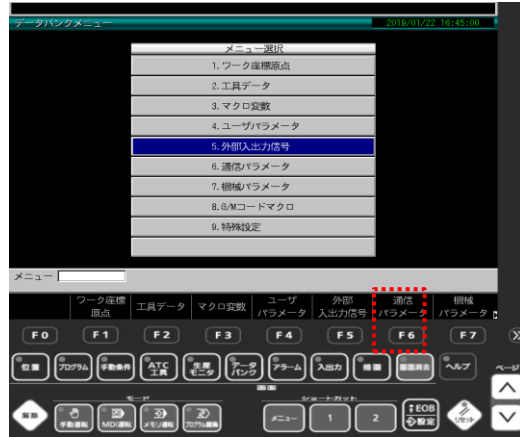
データバンクメニュー 2019/01/22 16:45:00

メニュー選択
1. ワーク座標原点
2. 工具データ
3. マクロ変数
4. ユーザパラメータ
5. 外部入出力信号
6. 通信パラメータ
7. 機械パラメータ
8. G/Mコードマクロ
9. 特殊設定

メニュー

ワーク座標原点 | 工具データ | マクロ変数 | ユーザパラメータ | 外部入出力信号 | 通信パラメータ | 機械パラメータ

F0 F1 F2 F3 F4 F5 F6 F7

位置 プログラム 手動条件 ATC工具 主軸モニタ データバンク アラーム 入出力 機構 画面消去 ヘルプ

画面

モード
原点 手動運転 MDI運転 メモリ運転 プログラム編集

ショートカット
メニュー 1 2 EOB 設定 リセット

ページ